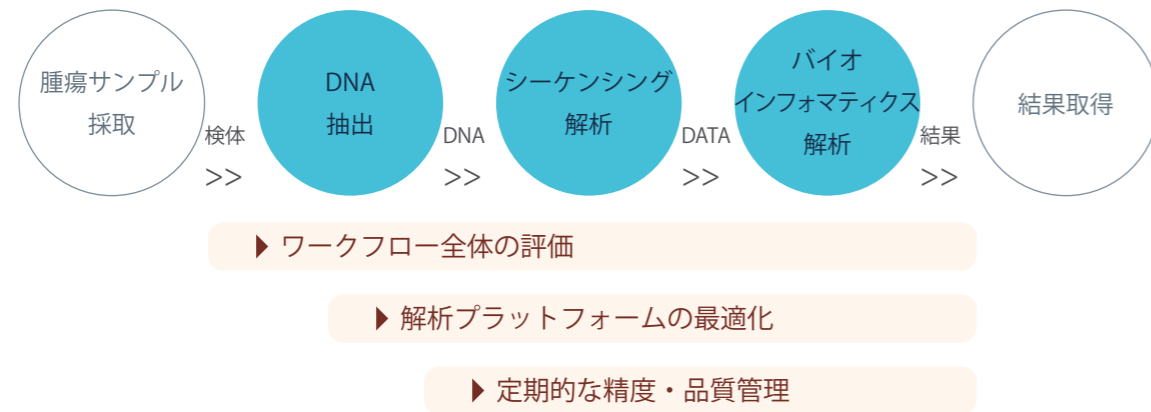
腫瘍サンプル採取

検体
>>

DNA
抽出

DNA
>>

シーケンシング
解析

DATA
>>

バイオ
インフォマティクス
解析

結果
>>

結果取得

▶ ワークフロー全体の評価

▶ 解析プラットフォームの最適化

▶ 定期的な精度・品質管理